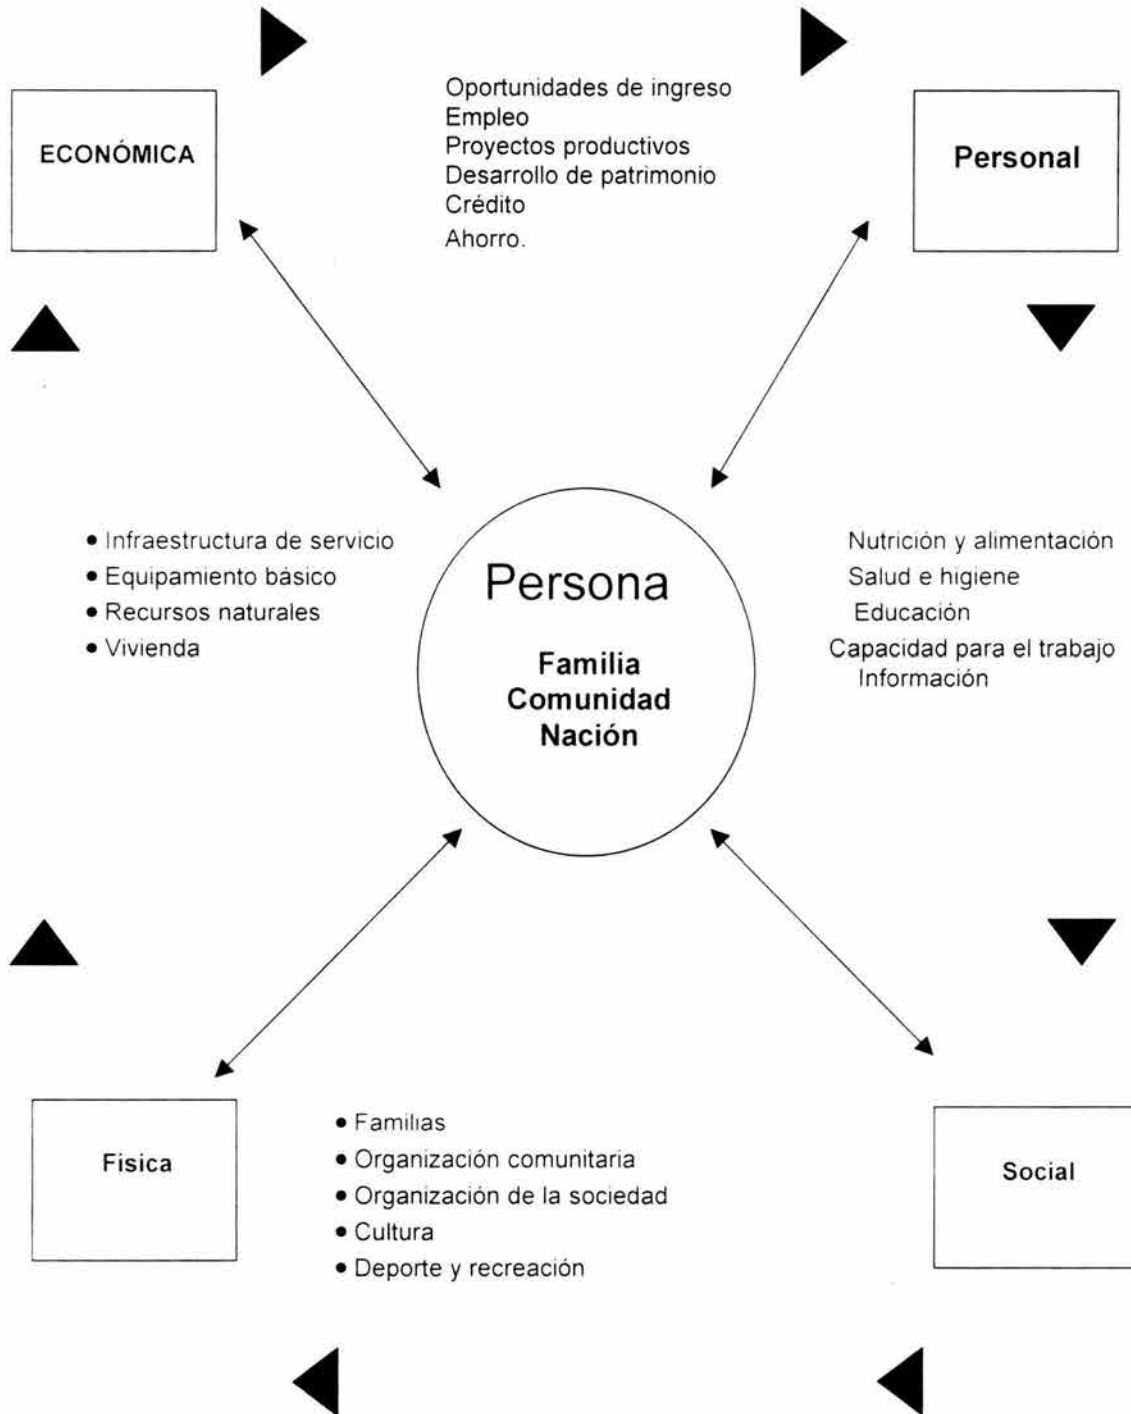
ECONÓMICA

Oportunidades de ingreso
Empleo
Proyectos productivos
Desarrollo de patrimonio
Crédito
Ahorro.

Personal

• Infraestructura de servicio
• Equipamiento básico
• Recursos naturales
• Vivienda

Persona

Familia
Comunidad
Nación

Nutrición y alimentación
Salud e higiene
Educación
Capacidad para el trabajo
Información

Fisica

• Familias
• Organización comunitaria
• Organización de la sociedad
• Cultura
• Deporte y recreación

Social